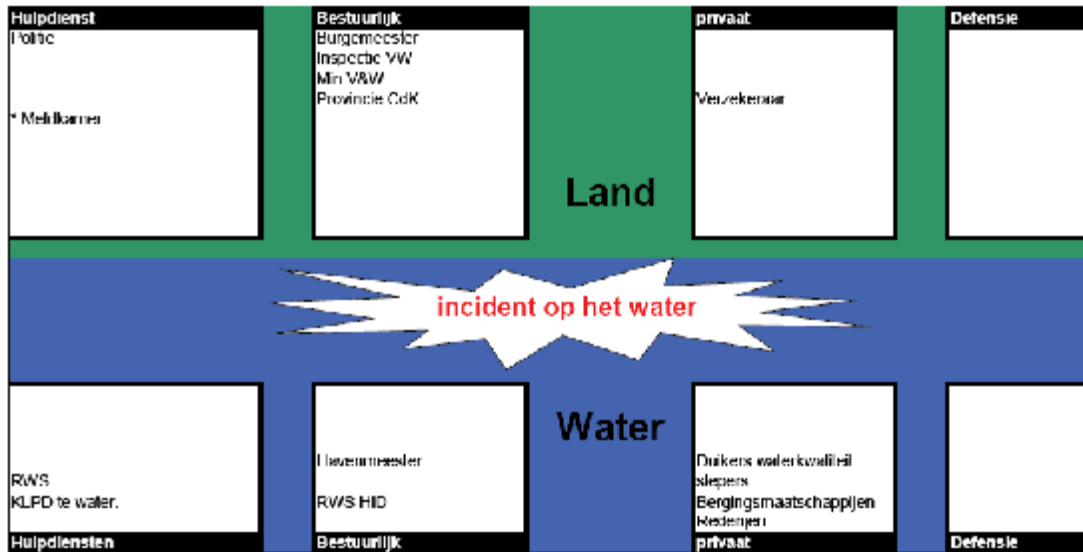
Hulpdienst
Politie

* Meldkamer

Bestuurlijk
Burgemeester
Inspectie VW
Min V&W
Provincie CdK

privaat

Verzekeraar

Defensie

Land

incident op het water

Water

RWS
KLPD te water.
Hulpdiensten

Havenmeester

RWS HID
Bestuurlijk

Duikers waterkwaliteit
slepers
Bergingsmaatschappijen
Rederijen
privaat

Defensie